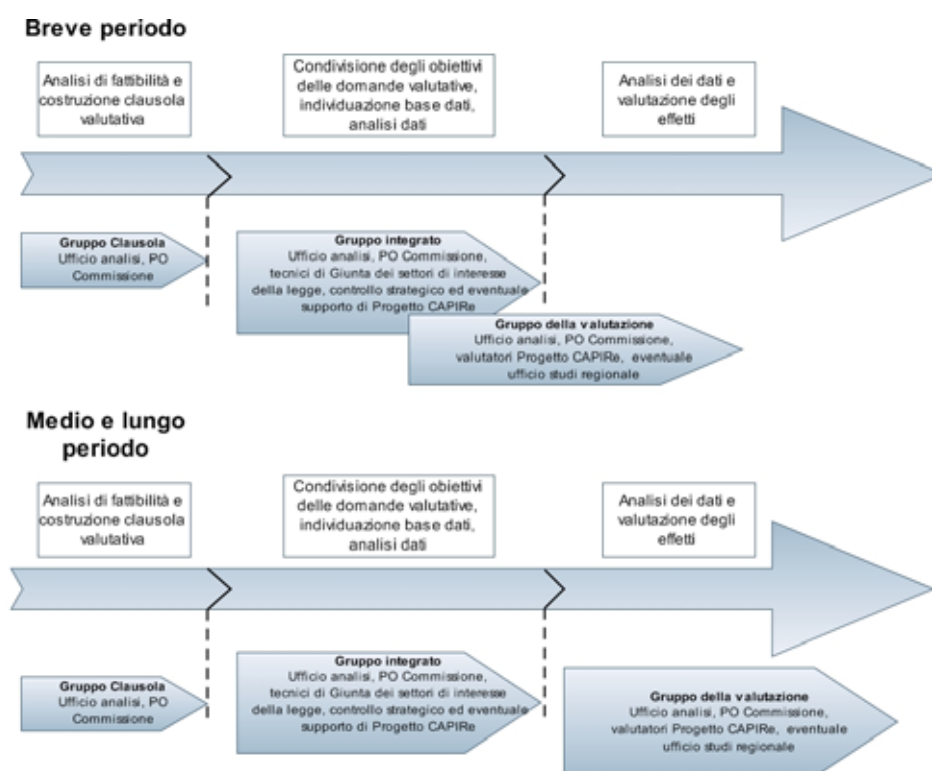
**Breve periodo**

Analisi di fattibilità e costruzione clausola valutativa

Condivisione degli obiettivi delle domande valutative, individuazione base dati, analisi dati

Analisi dei dati e valutazione degli effetti

**Gruppo Clausola**
Ufficio analisi, PO Commissione

**Gruppo integrato**
Ufficio analisi, PO Commissione, tecnici di Giunta dei settori di interesse della legge, controllo strategico ed eventuale supporto di Progetto CAPIRe

**Gruppo della valutazione**
Ufficio analisi, PO Commissione, valutatori Progetto CAPIRe, eventuale ufficio studi regionale

**Medio e lungo periodo**

Analisi di fattibilità e costruzione clausola valutativa

Condivisione degli obiettivi delle domande valutative, individuazione base dati, analisi dati

Analisi dei dati e valutazione degli effetti

**Gruppo Clausola**
Ufficio analisi, PO Commissione

**Gruppo integrato**
Ufficio analisi, PO Commissione, tecnici di Giunta dei settori di interesse della legge, controllo strategico ed eventuale supporto di Progetto CAPIRe

**Gruppo della valutazione**
Ufficio analisi, PO Commissione, valutatori Progetto CAPIRe, eventuale ufficio studi regionale